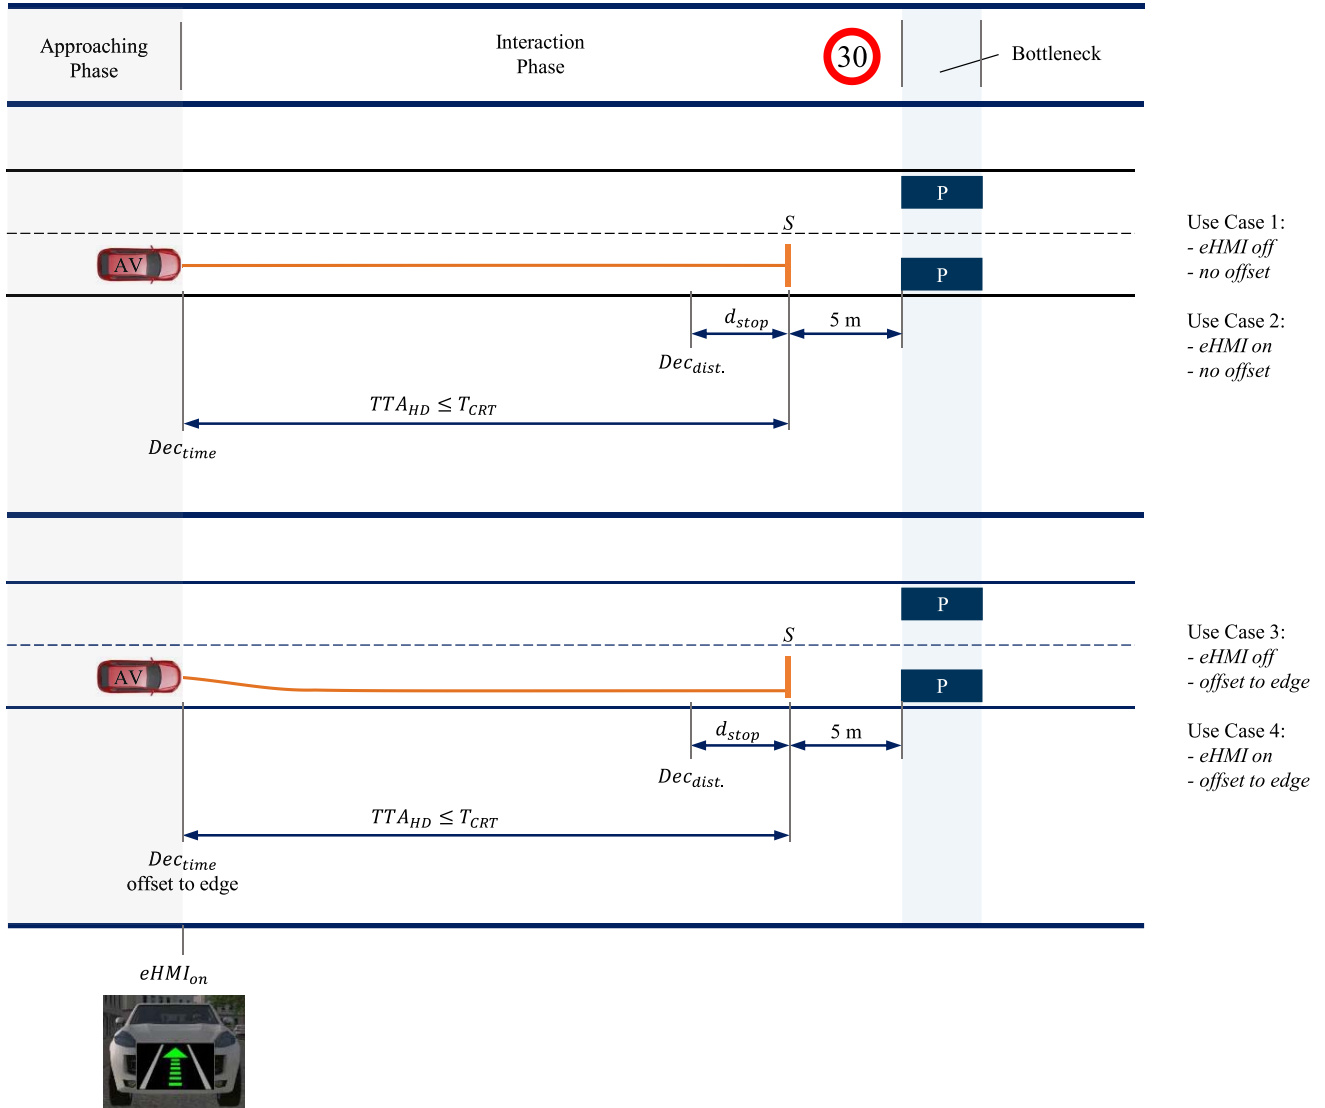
Approaching Phase

Interaction Phase

30

Bottleneck

P

S

AV

P

Use Case 1:
- eHMI off
- no offset

$d_{stop}$

5 m

$Dec_{dist.}$

Use Case 2:
- eHMI on
- no offset

$TTA_{HD} \leq T_{CRT}$

$Dec_{time}$

P

S

AV

P

Use Case 3:
- eHMI off
- offset to edge

$d_{stop}$

5 m

$Dec_{dist.}$

Use Case 4:
- eHMI on
- offset to edge

$TTA_{HD} \leq T_{CRT}$

$Dec_{time}$
offset to edge

$eHMI_{on}$